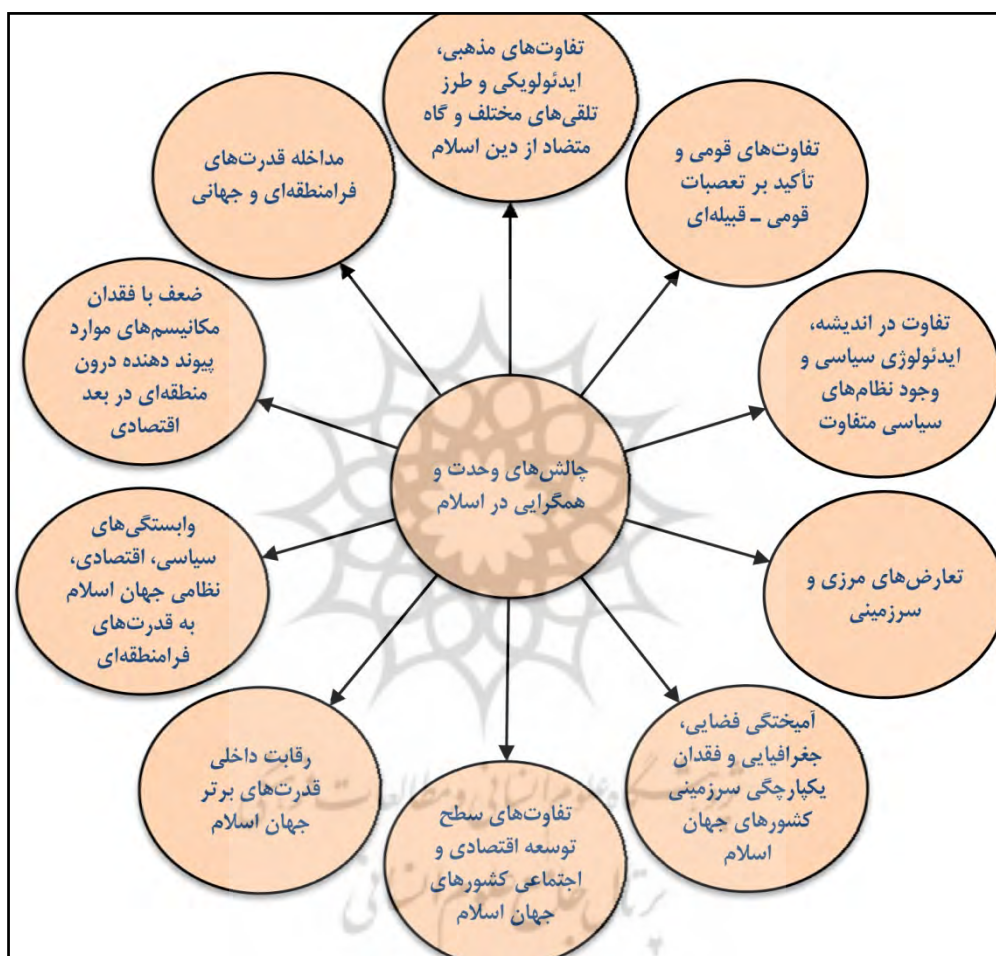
چالش‌های وحدت و همگرایی در اسلام

تفاوت‌های مذهبی، ایدئولویکی و طرز تلقی‌های مختلف و گاه متضاد از دین اسلام

تفاوت‌های قومی و تأکید بر تعصبات قومی ـ قبیله‌ای

تفاوت در اندیشه، ایدئولوژی سیاسی و وجود نظام‌های سیاسی متفاوت

تعارض‌های مرزی و سرزمینی

آمیختگی فضایی، جغرافیایی و فقدان یکپارچگی سرزمینی کشورهای جهان اسلام

تفاوت‌های سطح توسعه اقتصادی و اجتماعی کشورهای جهان اسلام

رقابت داخلی قدرت‌های برتر جهان اسلام

وابستگی‌های سیاسی، اقتصادی، نظامی جهان اسلام به قدرت‌های فرامنطقه‌ای

ضعف یا فقدان مکانیسم‌های موارد پیوند دهنده درون منطقه‌ای در بعد اقتصادی

مداخله قدرت‌های فرامنطقه‌ای و جهانی